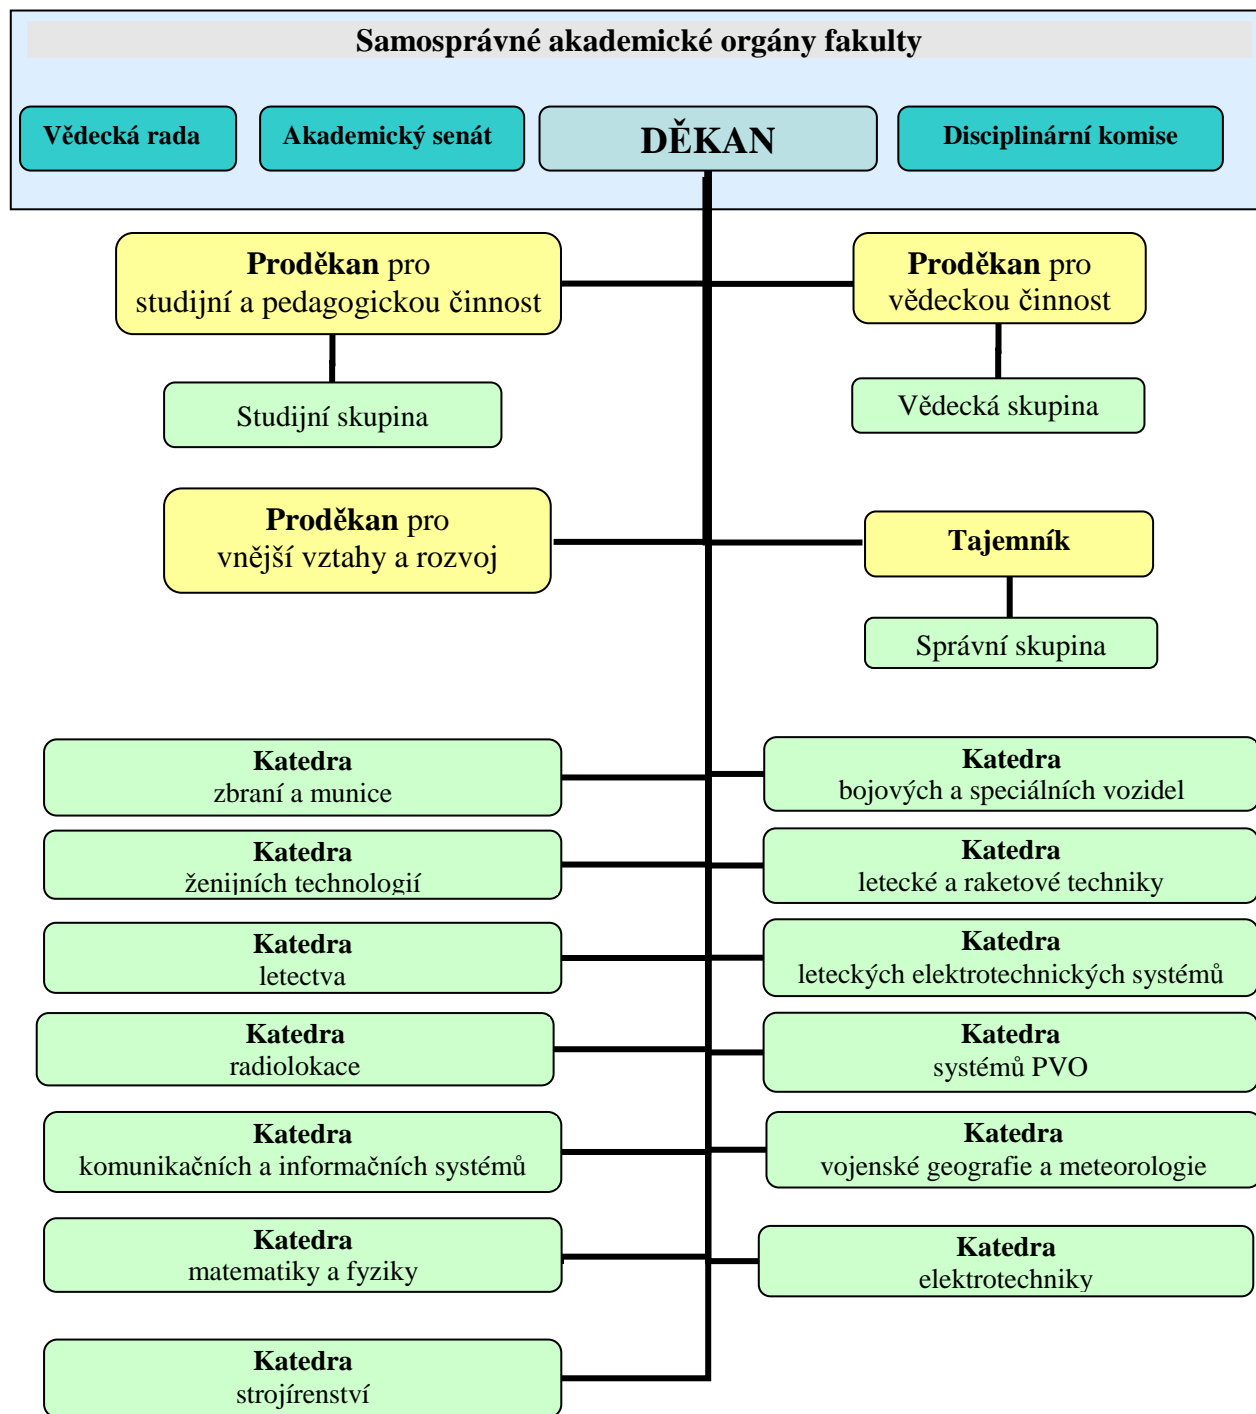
Samosprávné akademické orgány fakulty

Vědecká rada

Akademický senát

DĚKAN

Disciplinární komise

Proděkan pro studijní a pedagogickou činnost

Proděkan pro vědeckou činnost

Studijní skupina

Vědecká skupina

Proděkan pro vnější vztahy a rozvoj

Tajemník

Správní skupina

Katedra zbraní a munice

Katedra bojových a speciálních vozidel

Katedra ženijních technologií

Katedra letecké a raketové techniky

Katedra letectva

Katedra leteckých elektrotechnických systémů

Katedra radiolokace

Katedra systémů PVO

Katedra komunikačních a informačních systémů

Katedra vojenské geografie a meteorologie

Katedra matematiky a fyziky

Katedra elektrotechniky

Katedra strojírenství